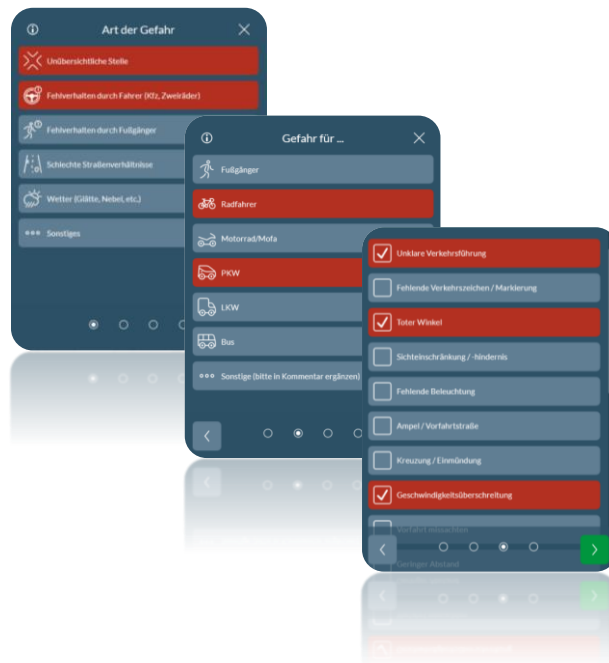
Art der Gefahr

Unübersichtliche Stelle

Fehlverhalten durch Fahrer (Kfz, Zweiräder)

Fehlverhalten durch Fußgänger

Schlechte Straßenverhältnisse

Wetter (Glätte, Nebel, etc.)

Sonstiges

Gefahr für ...

Fußgänger

Radfahrer

Motorrad/Mofa

PKW

LKW

Bus

Sonstige (bitte in Kommentar ergänzen)

Unklare Verkehrsführung

Fehlende Verkehrszeichen / Markierung

Toter Winkel

Sichteinschränkung / -hindernis

Fehlende Beleuchtung

Ampel / Vorfahrtstraße

Kreuzung / Einmündung

Geschwindigkeitsüberschreitung

Vorfahrt missachten

Geringer Abstand